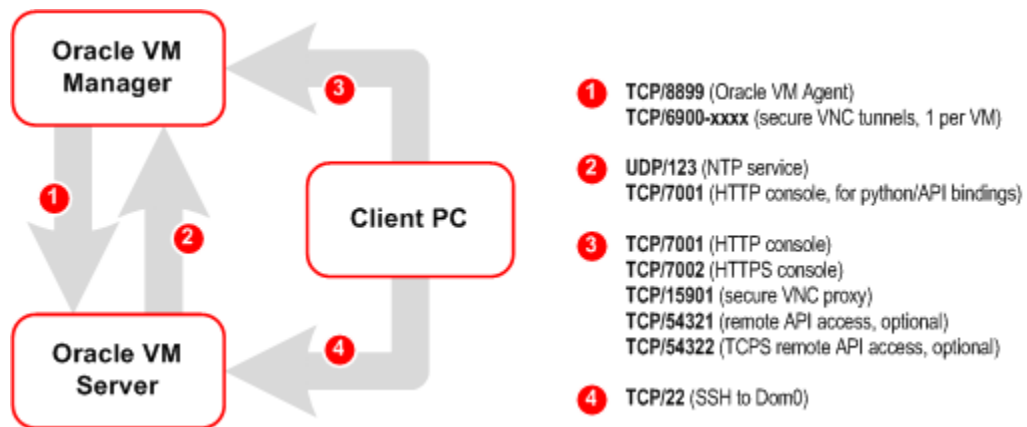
Oracle VM Manager

3

1

2

Client PC

Oracle VM Server

4

1 TCP/8899 (Oracle VM Agent)
TCP/6900-xxxx (secure VNC tunnels, 1 per VM)

2 UDP/123 (NTP service)
TCP/7001 (HTTP console, for python/API bindings)

3 TCP/7001 (HTTP console)
TCP/7002 (HTTPS console)
TCP/15901 (secure VNC proxy)
TCP/54321 (remote API access, optional)
TCP/54322 (TCPS remote API access, optional)

4 TCP/22 (SSH to Dom0)